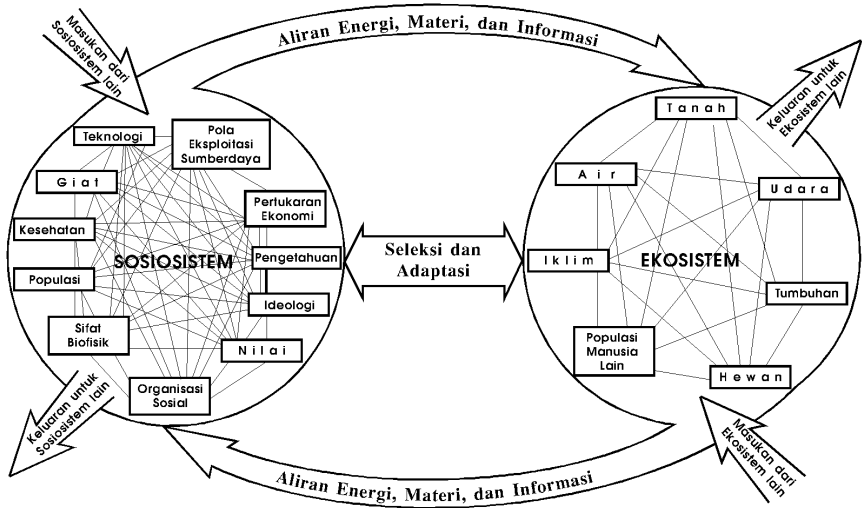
Masukan dari Sosiosistem lain

Aliran Energi, Materi, dan Informasi

Keluaran untuk Ekosistem lain

Teknologi

Pola Eksploitasi Sumberdaya

Giat

Pertukaran Ekonomi

Kesehatan

SOSIOSISTEM

Pengetahuan

Populasi

Ideologi

Sifat Biofisik

Nilai

Organisasi Sosial

Seleksi dan Adaptasi

Tanah

Air

Udara

Iklim

EKOSISTEM

Tumbuhan

Populasi Manusia Lain

Hewan

Keluaran untuk Sosiosistem lain

Masukan dari Ekosistem lain

Aliran Energi, Materi, dan Informasi